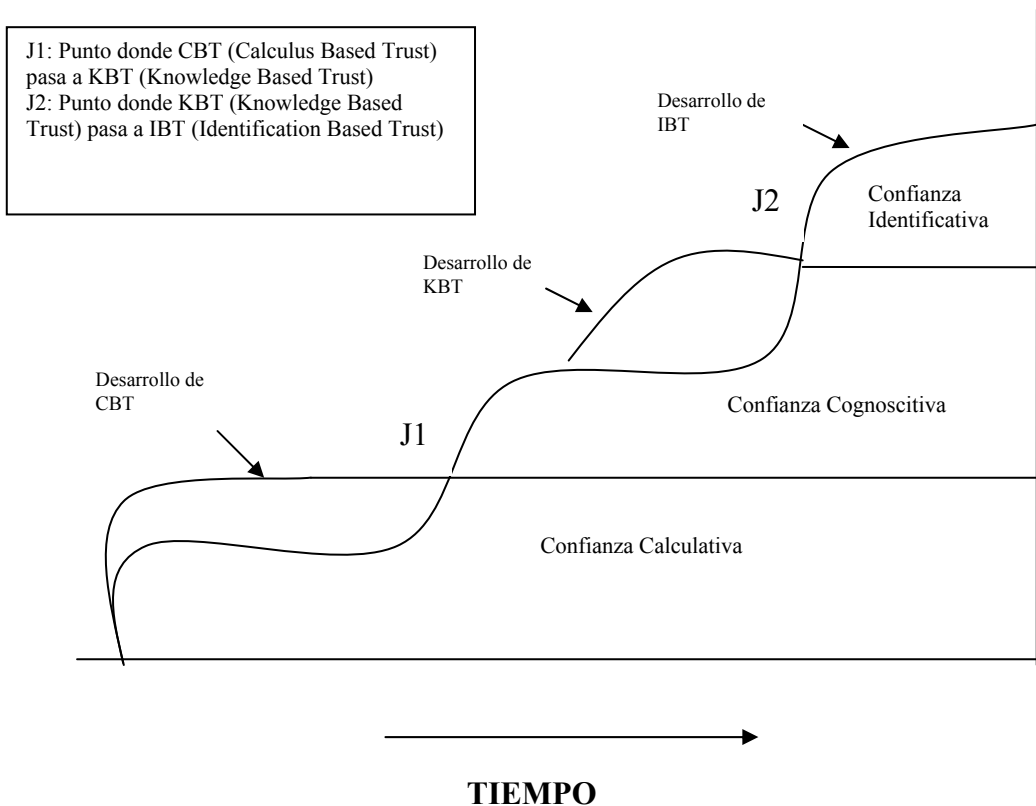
J1: Punto donde CBT (Calculus Based Trust) pasa a KBT (Knowledge Based Trust)
J2: Punto donde KBT (Knowledge Based Trust) pasa a IBT (Identification Based Trust)

Desarrollo de IBT

J2

Confianza Identificativa

Desarrollo de KBT

Desarrollo de CBT

J1

Confianza Cognoscitiva

Confianza Calculativa

TIEMPO